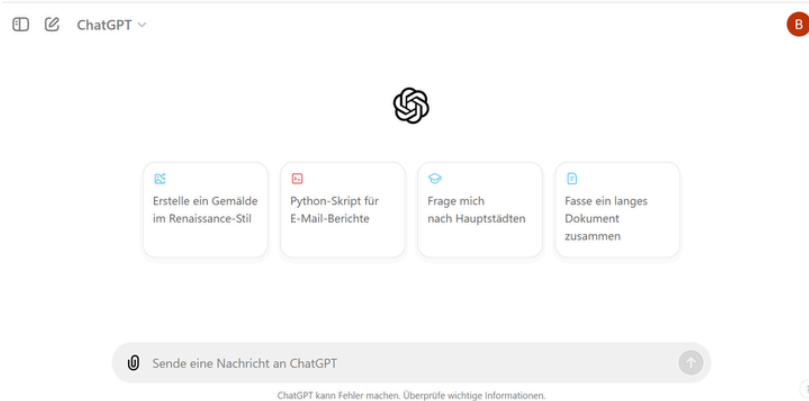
ChatGPT

B

Erstelle ein Gemälde im Renaissance-Stil

Python-Skript für E-Mail-Berichte

Frage mich nach Hauptstädten

Fasse ein langes Dokument zusammen

Sende eine Nachricht an ChatGPT

ChatGPT kann Fehler machen. Überprüfe wichtige Informationen.